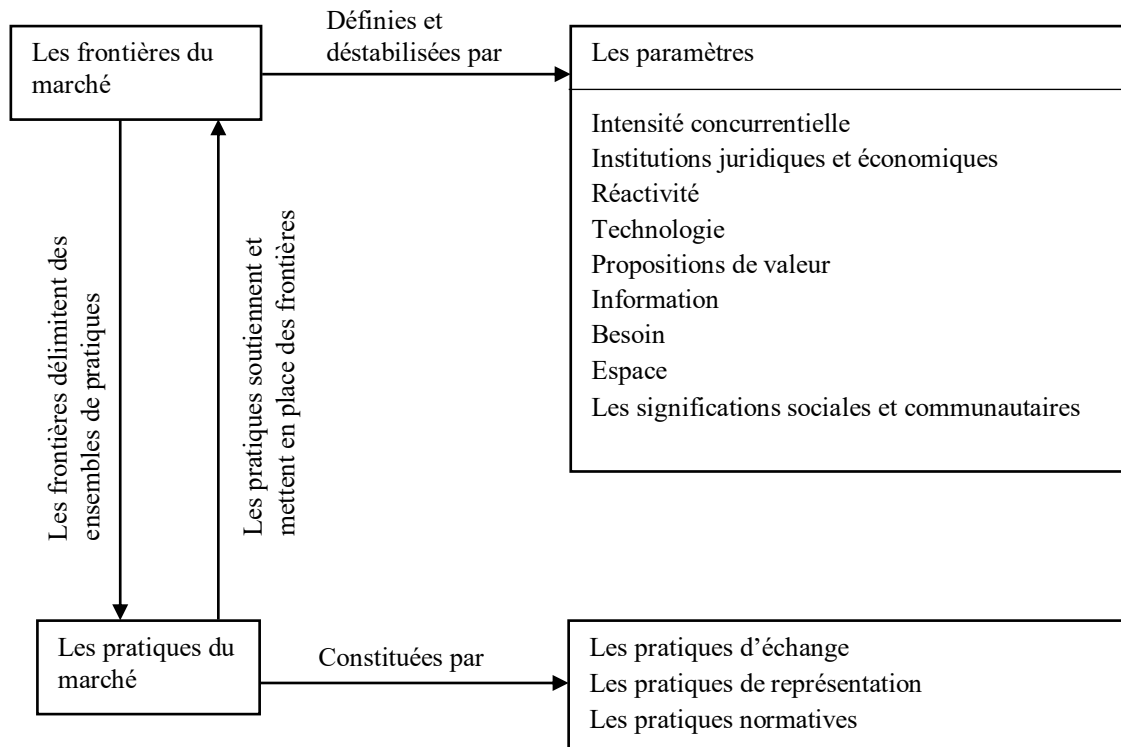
Les frontières du marché

Définies et déstabilisées par

Les paramètres

Intensité concurrentielle
Institutions juridiques et économiques
Réactivité
Technologie
Propositions de valeur
Information
Besoin
Espace
Les significations sociales et communautaires

Les frontières délimitent des ensembles de pratiques

Les pratiques soutiennent et mettent en place des frontières

Les pratiques du marché

Constituées par

Les pratiques d’échange
Les pratiques de représentation
Les pratiques normatives